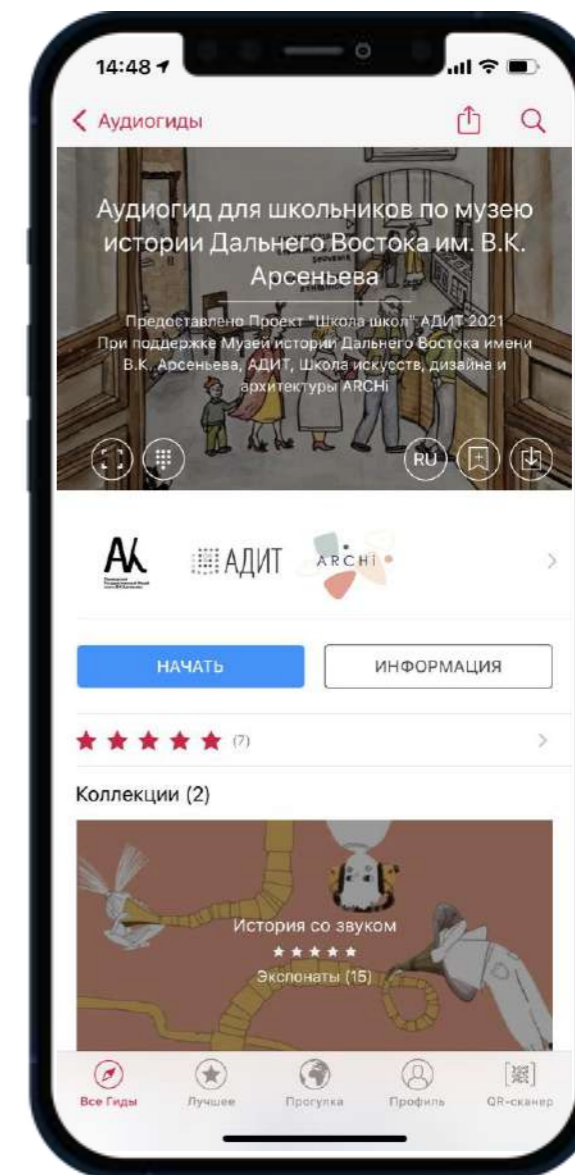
14:48

< Аудиогиды

Аудиогид для школьников по музею истории Дальнего Востока им. В.К. Арсеньева

Предоставлено Проект "Школа школ" АДИТ 2021
При поддержке Музей истории Дальнего Востока имени В.К. Арсеньева, АДИТ, Школа искусств, дизайна и архитектуры ARCHi

RU

АДИТ ARCHi

НАЧАТЬ
ИНФОРМАЦИЯ

★★★★★ (7)

Коллекции (2)

История со звуком
★★★★★
Экспонаты (15)

Все Гиды Лучшее Прогулка Профиль QR-сканер